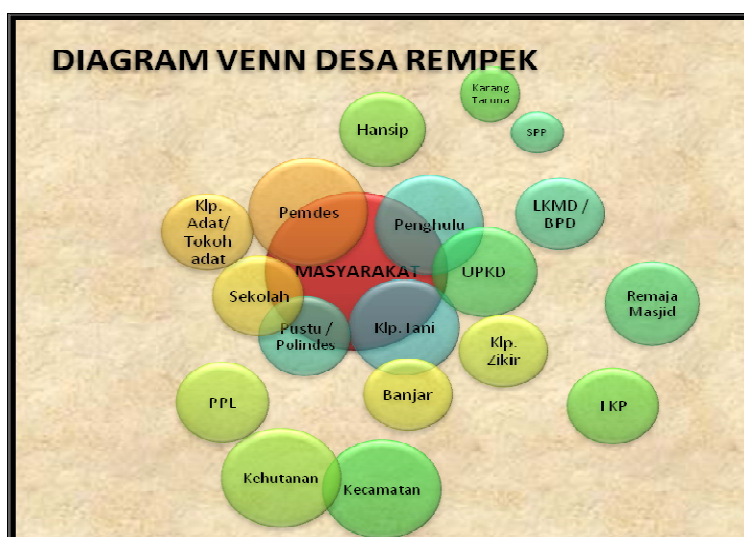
DIAGRAM VENN DESA REMPEK

Karang Taruna

SPP

Hansip

LKMD / BPD

Klp. Adat/ Tokoh adat

Pemdes

Penghulu

MASYARAKAT

UPKD

Remaja Masjid

Sekolah

Pustu / Polindes

Klp. Tani

Klp. Zikir

PPL

Banjar

TKP

Kehutanan

Kecamatan